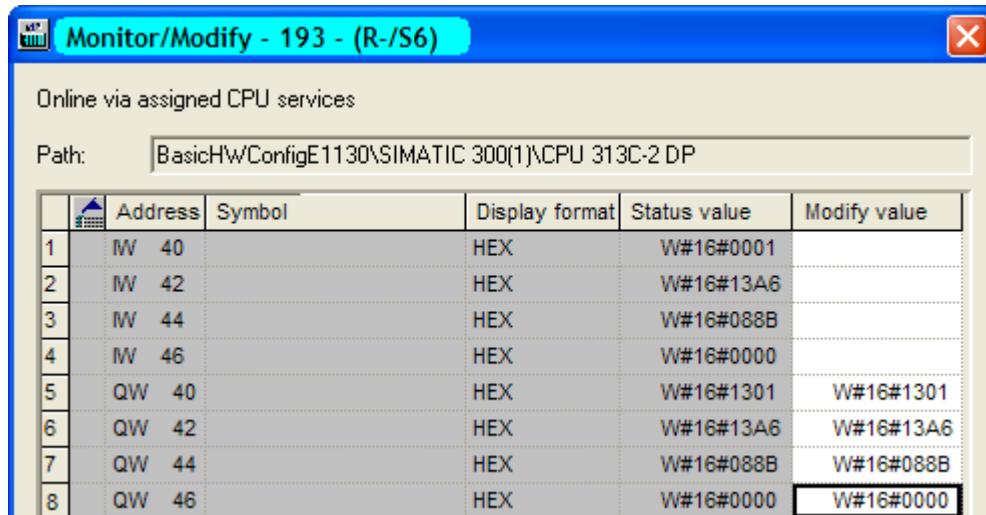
Monitor/Modify - 193 - (R-/S6)

Online via assigned CPU services

Path: BasicHWConfigE1130\SIMATIC 300(1)\CPU 313C-2 DP

| | | Address | Symbol | Display format | Status value | Modify value |
|---|---|---|---|---|---|---|
| 1 | | IW 40 | | HEX | W#16#0001 | |
| 2 | | IW 42 | | HEX | W#16#13A6 | |
| 3 | | IW 44 | | HEX | W#16#088B | |
| 4 | | IW 46 | | HEX | W#16#0000 | |
| 5 | | QW 40 | | HEX | W#16#1301 | W#16#1301 |
| 6 | | QW 42 | | HEX | W#16#13A6 | W#16#13A6 |
| 7 | | QW 44 | | HEX | W#16#088B | W#16#088B |
| 8 | | QW 46 | | HEX | W#16#0000 | W#16#0000 |